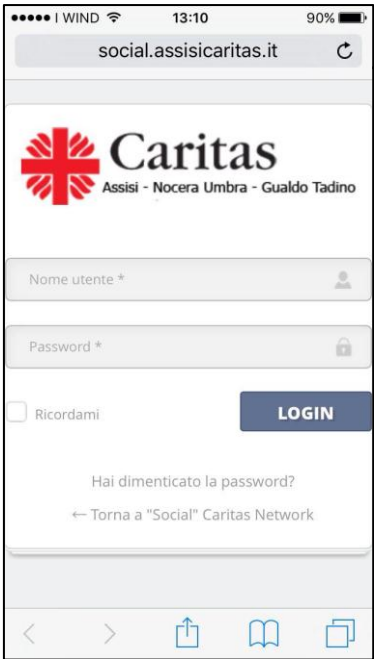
●●●●○ WIND 13:10 90%

social.assisicaritas.it

Caritas
Assisi - Nocera Umbra - Gualdo Tadino

Nome utente *

Password *

Ricordami

LOGIN

Hai dimenticato la password?

← Torna a "Social" Caritas Network